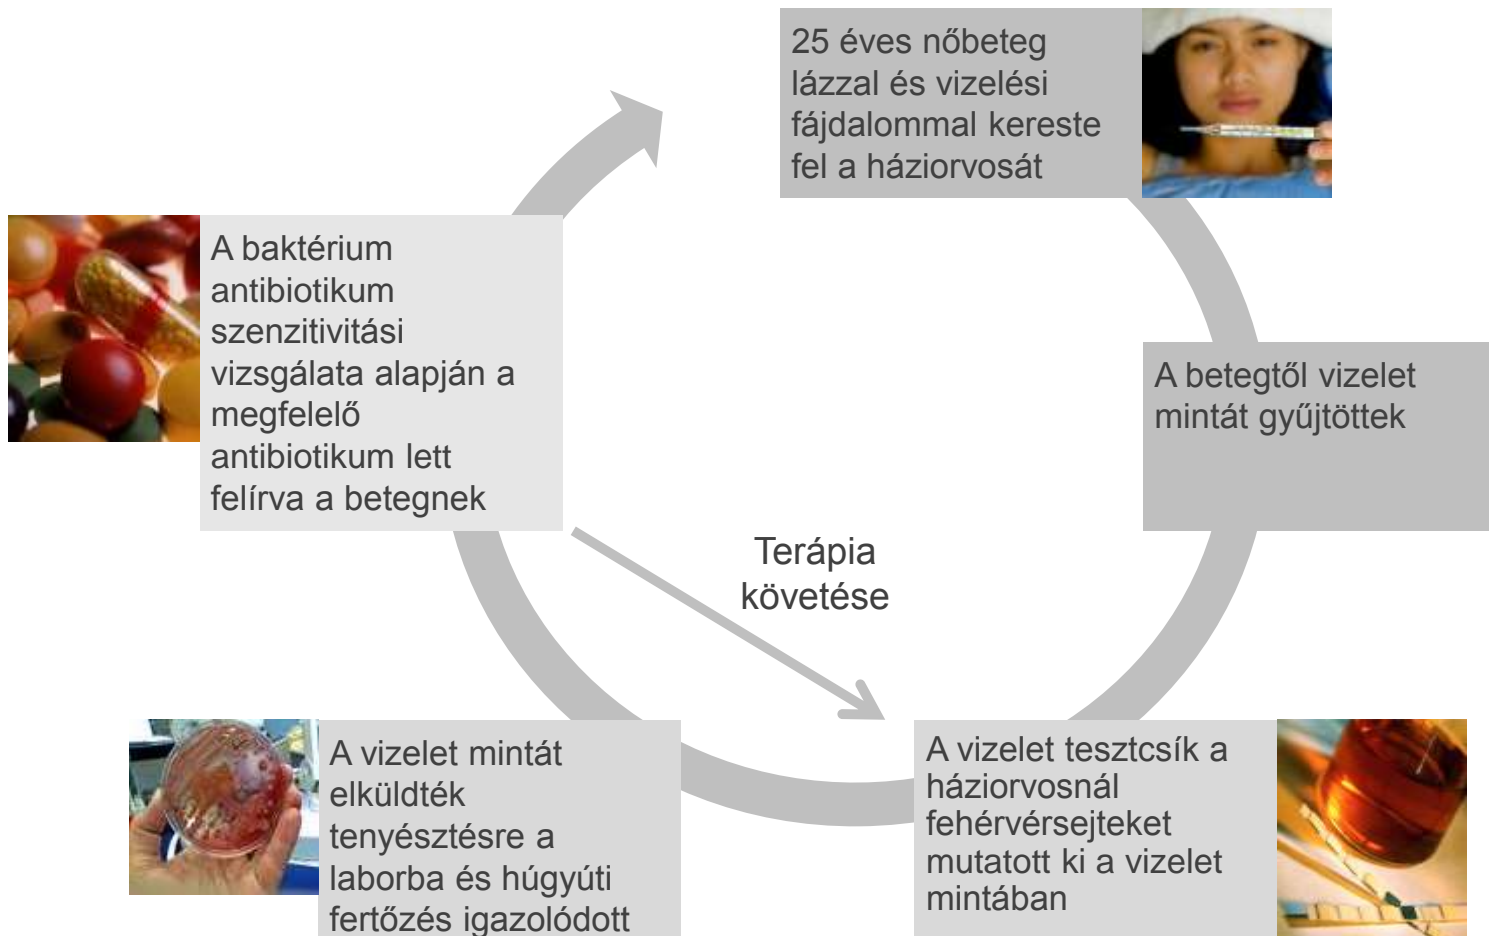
25 éves nőbeteg lázzal és vizelési fájdalommal kereste fel a háziorvosát

A betegtől vizelet mintát gyűjtöttek

A vizelet tesztcsík a háziorvosnál fehérvérsejteket mutatott ki a vizelet mintában

A vizelet mintát elküldték tenyésztésre a laborba és húgyúti fertőzés igazolódott

A baktérium antibiotikum szenzitivitási vizsgálata alapján a megfelelő antibiotikum lett felírva a betegnek

Terápia követése